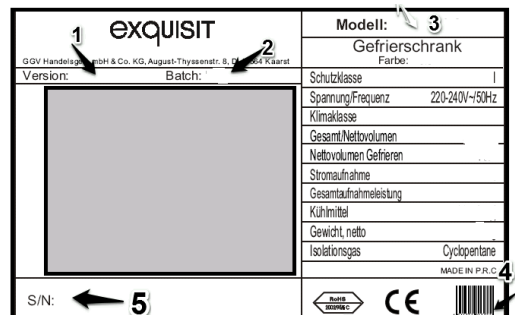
exquisit

GGV Handelsges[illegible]mbH & Co. KG, August-Thyssenstr. 8, D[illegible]4 Kaarst

Version:

Batch:

1

2

Modell:

3

Gefrierschrank

Farbe:

| | |
|---|---|
| Schutzklasse | I |
| Spannung/Frequenz | 220-240V~/50Hz |
| Klimaklasse | |
| Gesamt/Nettovolumen | |
| Nettovolumen Gefrieren | |
| Stromaufnahme | |
| Gesamtaufnahmeleistung | |
| Kühlmittel | |
| Gewicht, netto | |
| Isolationsgas | Cyclopentane |

MADE IN P.R.C

4

S/N:

5

RoHS 2002/95/EC

CE